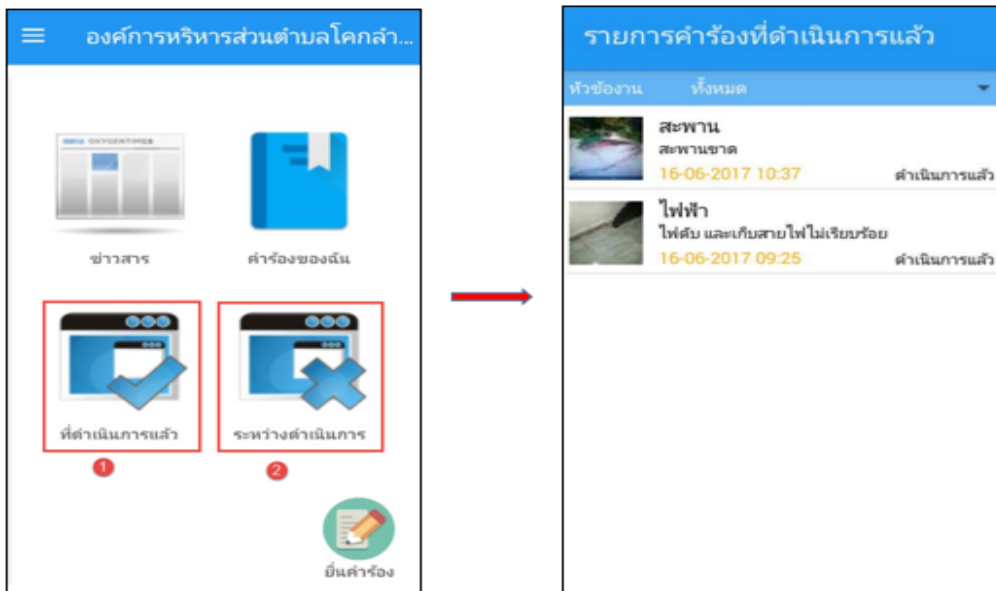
องค์การบริหารส่วนตำบลโคกลำ...

OXYGENTIMES

ข่าวสาร

คำร้องของฉัน

ที่ดำเนินการแล้ว

ระหว่างดำเนินการ

1

2

ยื่นคำร้อง

รายการคำร้องที่ดำเนินการแล้ว

หัวข้องาน ทั้งหมด

สะพาน
สะพานขาด
16-06-2017 10:37
ดำเนินการแล้ว

ไฟฟ้า
ไฟดับ และเก็บสายไฟไม่เรียบร้อย
16-06-2017 09:25
ดำเนินการแล้ว